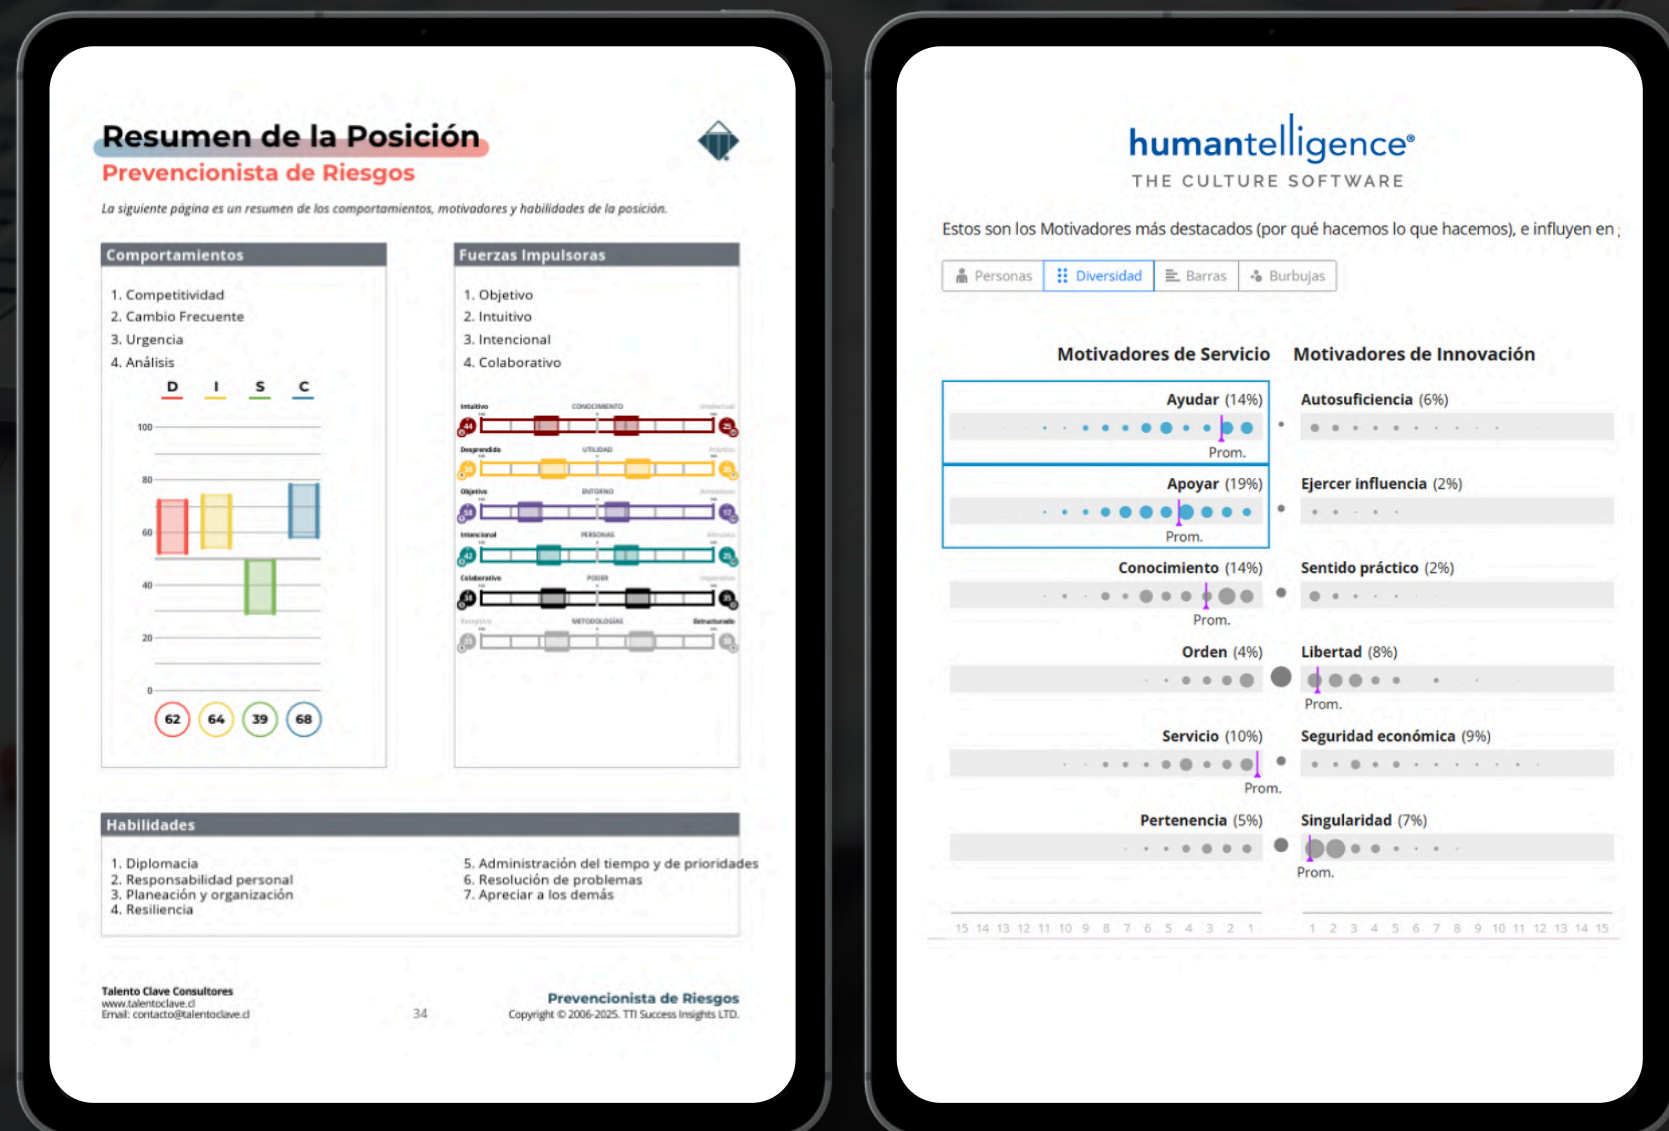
Resumen de la Posición
Prevencionista de Riesgos

La siguiente página es un resumen de los comportamientos, motivadores y habilidades de la posición.

Comportamientos

1. Competitividad
2. Cambio Frecuente
3. Urgencia
4. Análisis

D I S C

100
80
60
40
20
0

62 64 39 68

Fuerzas Impulsoras

1. Objetivo
2. Intuitivo
3. Intencional
4. Colaborativo

Intuitivo CONOCIMIENTO Intelectual
Desprendido UTILIDAD Práctico
Objetivo ENTORNO Armonioso
Intencional PERSONAS Altruista
Colaborativo PODER Imperativo
Receptivo METODOLOGÍAS Estructurado

Habilidades

1. Diplomacia
2. Responsabilidad personal
3. Planeación y organización
4. Resiliencia

5. Administración del tiempo y de prioridades
6. Resolución de problemas
7. Apreciar a los demás

Talento Clave Consultores
www.talentoclave.cl
Email: contacto@talentoclave.cl

34

Prevencionista de Riesgos
Copyright © 2006-2025. TTI Success Insights LTD.

humantelligence®
THE CULTURE SOFTWARE

Estos son los Motivadores más destacados (por qué hacemos lo que hacemos), e influyen en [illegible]

Personas Diversidad Barras Burbujas

Motivadores de Servicio
Motivadores de Innovación

Ayudar (14%)
Prom.
Autosuficiencia (6%)
Apoyar (19%)
Prom.
Ejercer influencia (2%)
Conocimiento (14%)
Prom.
Sentido práctico (2%)
Orden (4%)
Libertad (8%)
Prom.
Servicio (10%)
Prom.
Seguridad económica (9%)
Pertenencia (5%)
Singularidad (7%)
Prom.

15 14 13 12 11 10 9 8 7 6 5 4 3 2 1
1 2 3 4 5 6 7 8 9 10 11 12 13 14 15